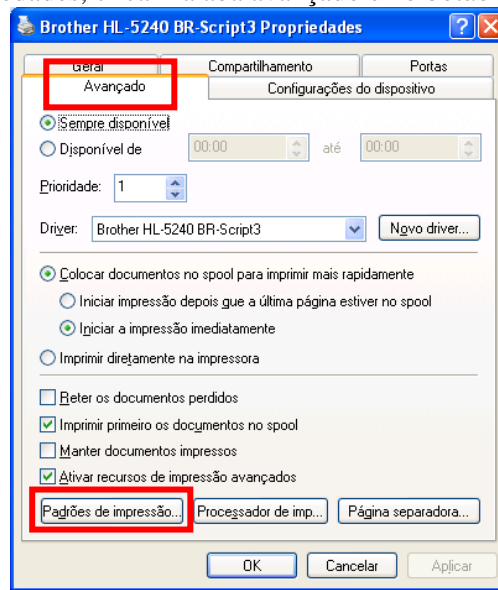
Brother HL-5240 BR-Script3 Propriedades

Geral
Compartilhamento
Portas
Avançado
Configurações do dispositivo

Sempre disponível
Disponível de 00:00 até 00:00

Prioridade: 1

Driver: Brother HL-5240 BR-Script3
Novo driver...

Colocar documentos no spool para imprimir mais rapidamente
Iniciar impressão depois que a última página estiver no spool
Iniciar a impressão imediatamente
Imprimir diretamente na impressora

Reter os documentos perdidos
Imprimir primeiro os documentos no spool
Manter documentos impressos
Ativar recursos de impressão avançados

Padrões de impressão...
Processador de imp...
Página separadora...

OK
Cancelar
Aplicar